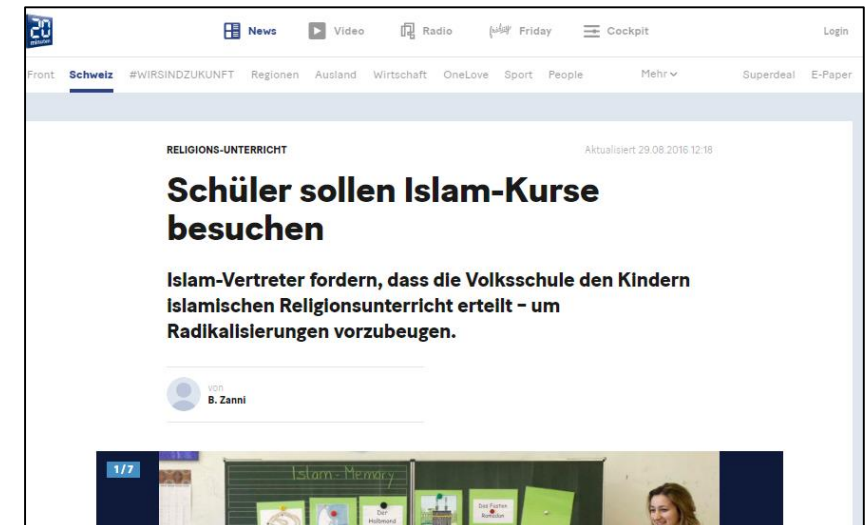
20 minuten

News Video Radio Friday Cockpit Login

Front Schweiz #WIRSINDZUKUNFT Regionen Ausland Wirtschaft OneLove Sport People Mehr Superdeal E-Paper

RELIGIONS-UNTERRICHT

Aktualisiert 29.08.2016 12:18

Schüler sollen Islam-Kurse besuchen

Islam-Vertreter fordern, dass die Volksschule den Kindern islamischen Religionsunterricht erteilt – um Radikalisierungen vorzubeugen.

von
B. Zanni

1/7

Islam - Memory

Der Halbmond

Das Fasten Ramadan